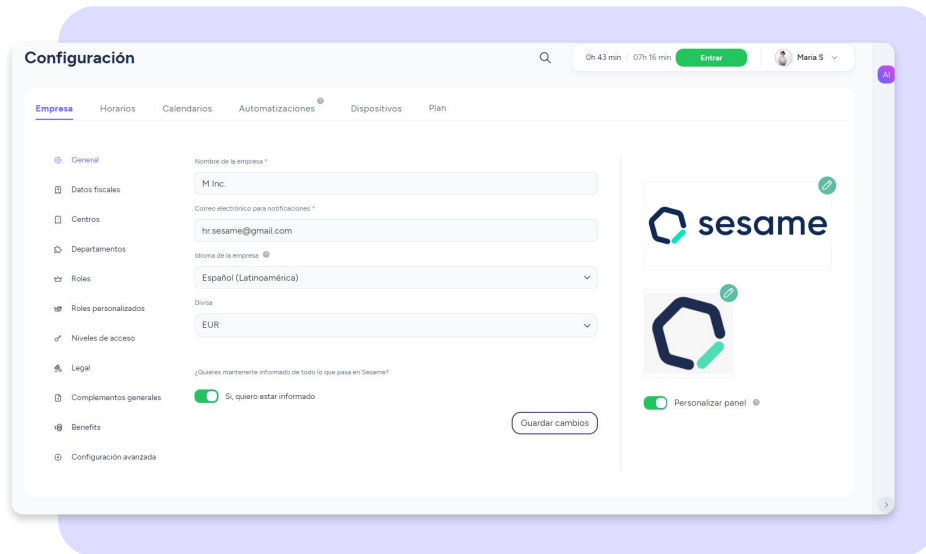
Configuración

0h 43 min / 07h 16 min Entrar

Maria S

AI

Empresa Horarios Calendarios Automatizaciones Dispositivos Plan

General

Datos fiscales

Centros

Departamentos

Roles

Roles personalizados

Niveles de acceso

Legal

Complementos generales

Benefits

Configuración avanzada

Nombre de la empresa *

M Inc.

Correo electrónico para notificaciones *

hr.sesame@gmail.com

Idioma de la empresa

Español (Latinoamérica)

Divisa

EUR

¿Quieres mantenerte informado de todo lo que pasa en Sesame?

Si, quiero estar informado

Guardar cambios

sesame

Personalizar panel